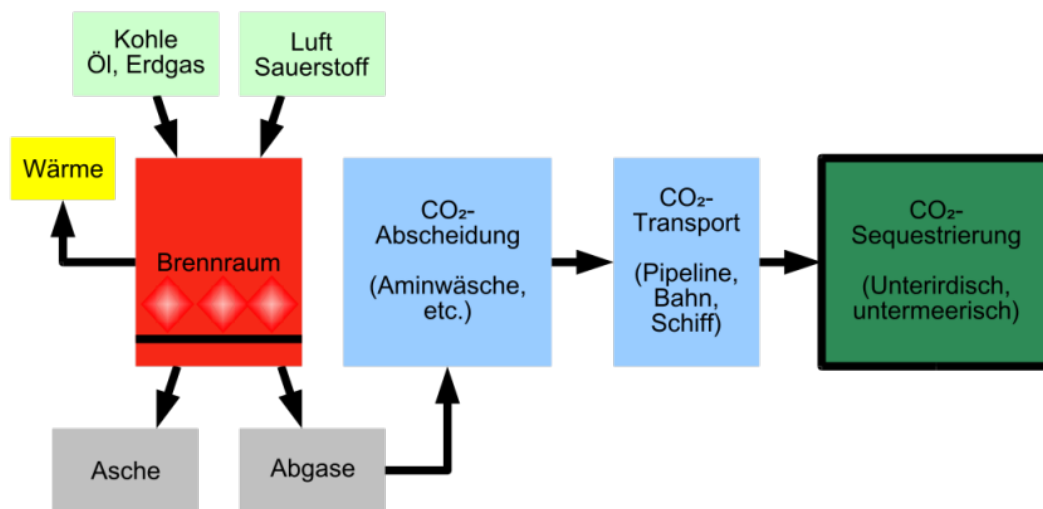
Kohle
Öl, Erdgas

Luft
Sauerstoff

Wärme

Brennraum

$CO_2$-
Abscheidung

(Aminwäsche, etc.)

$CO_2$-
Transport

(Pipeline, Bahn, Schiff)

$CO_2$-
Sequestrierung

(Unterirdisch, untermeerisch)

Asche

Abgase